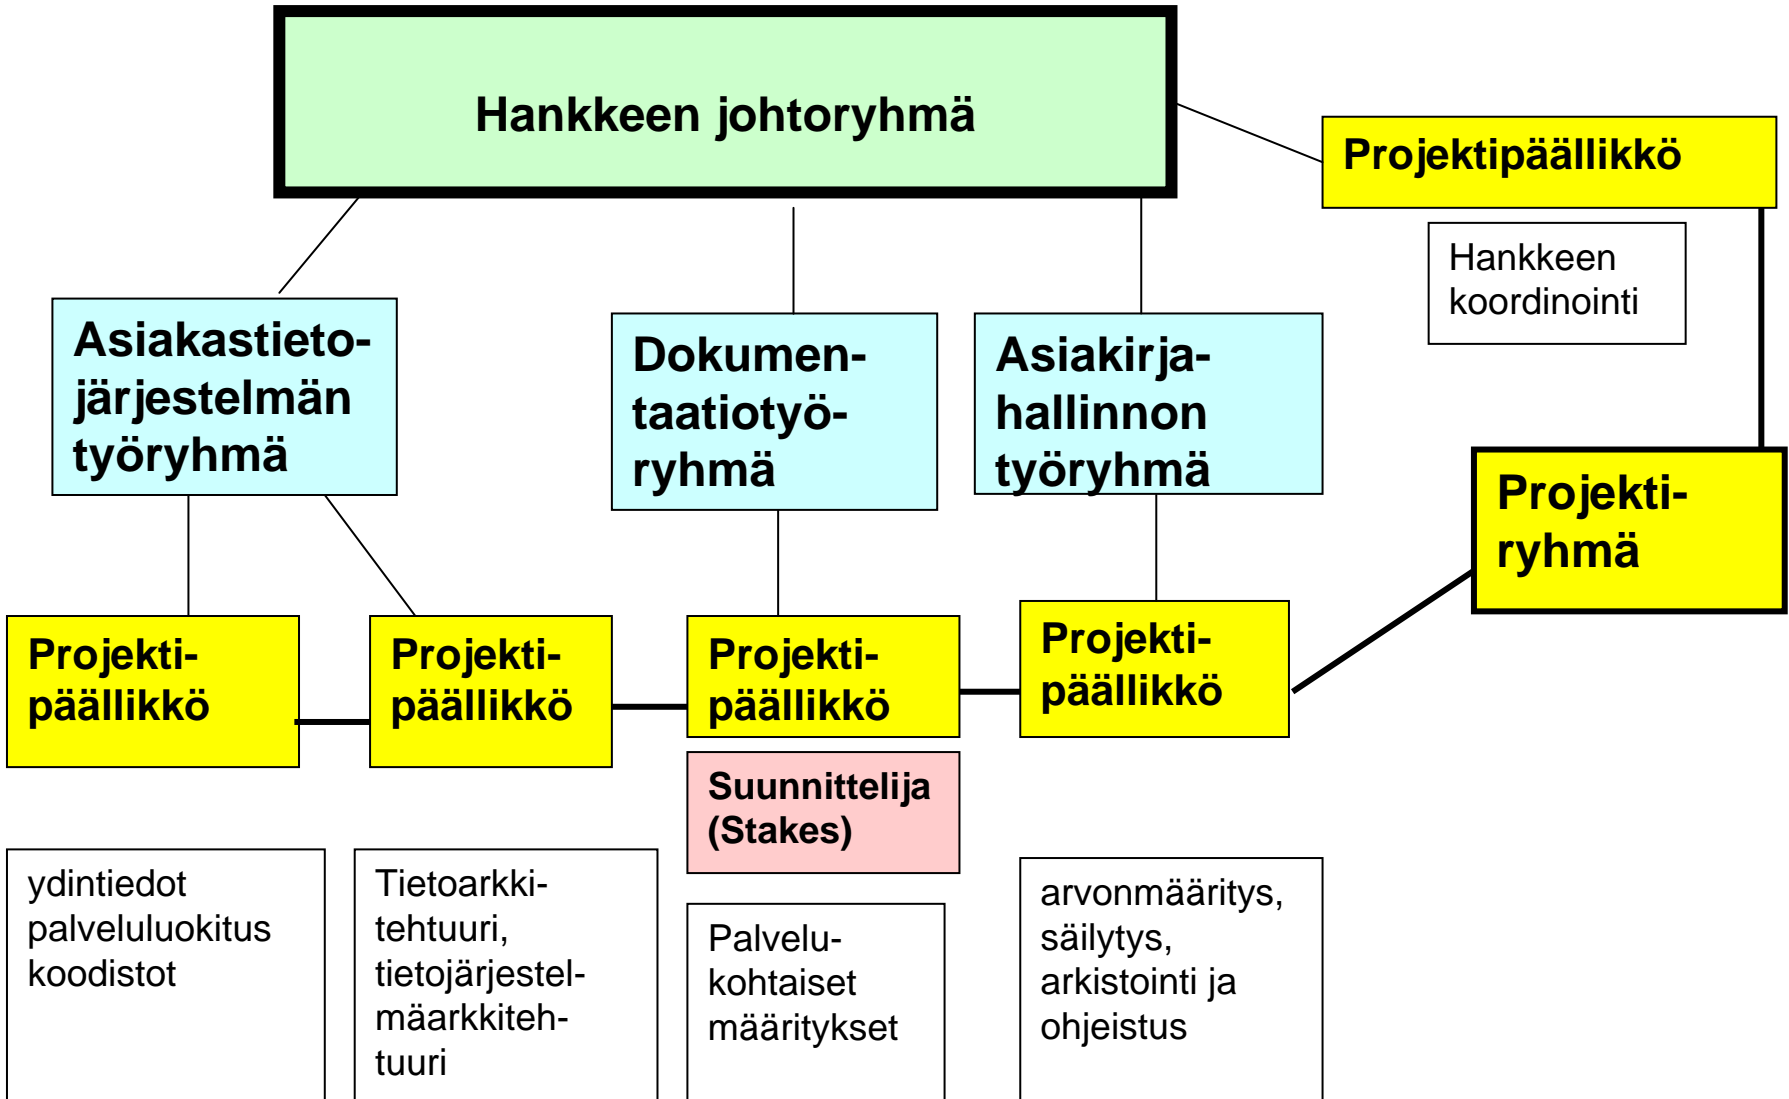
Hankkeen johtoryhmä

Projektipäällikkö

Hankkeen koordinointi

Asiakastietojärjestelmän työryhmä

Dokumentaatiotyöryhmä

Asiakirjahallinnon työryhmä

Projektiryhmä

Projektipäällikkö

Projektipäällikkö

Projektipäällikkö

Projektipäällikkö

Suunnittelija (Stakes)

ydintiedot palveluluokitus koodistot

Tietoarkkitehtuuri, tietojärjestelmäarkkitehtuuri

Palvelukohtaiset määritykset

arvonmääritys, säilytys, arkistointi ja ohjeistus